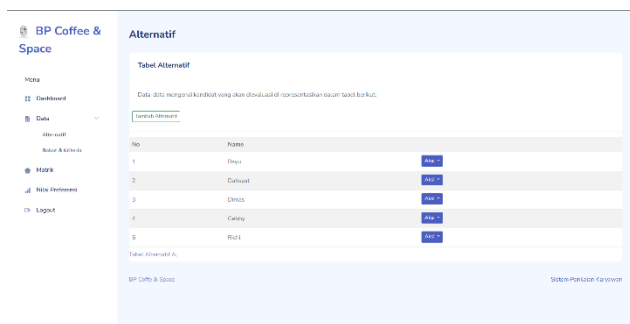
BP Coffee & Space

Menu

Dashboard

Data

Alternatif

Bobot & Kriteria

Matrik

Nilai Preferensi

Logout

Alternatif

Tabel Alternatif

Data-data mengenai kandidat yang akan dievaluasi di representasikan dalam tabel berikut.

Tambah Alternatif

| No | Nama | |
|---|---|---|
| 1 | Dayu | Aksi |
| 2 | Gatsuat | Aksi |
| 3 | Dimas | Aksi |
| 4 | Calsky | Aksi |
| 5 | Richi | Aksi |

Tabel Alternatif A.

BP Coffe & Space

Sistem Penilaian Karyawan